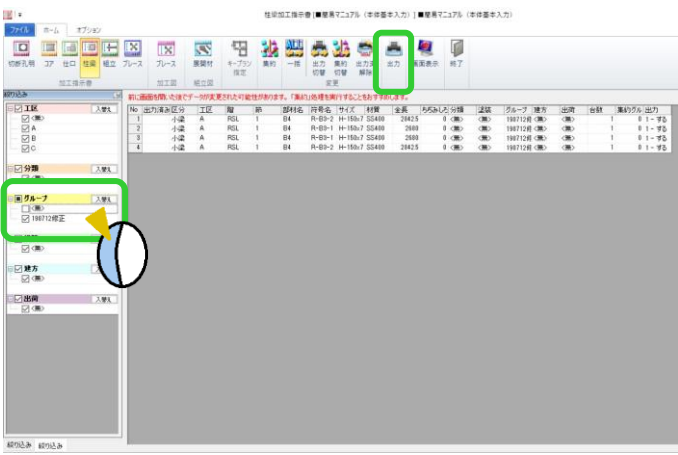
柱梁加工指示書 [■簡易マニュアル（本体基本入力）] ■簡易マニュアル（本体基本入力）

ファイル ホーム オプション

切断孔明 コア 仕口 柱梁 組立 ブレース ブレース 展開材 ギープラン指定 集約 一貫 出力切替 集約切替 出力済解除 出力 画面表示 終了

加工指示書 加工図 組立図 変更

絞り込み

工区 入替え
(無)
A
B
C

分類 入替え
(無)

グループ 入替え
(無)
198712修正

(無)

建方 入替え
(無)

出荷 入替え
(無)

前回画面制御いた後でデータが変更された可能性があります。「集約」処理を実行することをおすすめします。

| No | 出力済み | 区分 | 工区 | 階 | 節 | 部材名 | 符号名 | サイズ | 材質 | 全長 | ちぢみした | 分類 | 建設 | グループ | 建方 | 出荷 | 台数 | 集約グル | 出力 |
|---|---|---|---|---|---|---|---|---|---|---|---|---|---|---|---|---|---|---|---|
| 1 | | 小梁 | A | RSL | 1 | B4 | R-B3-2 | H-150x7 | SS400 | 2842.5 | 0 | (無) | (無) | 198712修 | (無) | (無) | 1 | 0 | 1 - する |
| 2 | | 小梁 | A | RSL | 1 | B4 | R-B3-1 | H-150x7 | SS400 | 2600 | 0 | (無) | (無) | 198712修 | (無) | (無) | 1 | 0 | 1 - する |
| 3 | | 小梁 | A | RSL | 1 | B4 | R-B3-1 | H-150x7 | SS400 | 2600 | 0 | (無) | (無) | 198712修 | (無) | (無) | 1 | 0 | 1 - する |
| 4 | | 小梁 | A | RSL | 1 | B4 | R-B3-2 | H-150x7 | SS400 | 2842.5 | 0 | (無) | (無) | 198712修 | (無) | (無) | 1 | 0 | 1 - する |

絞り込み 絞り込み